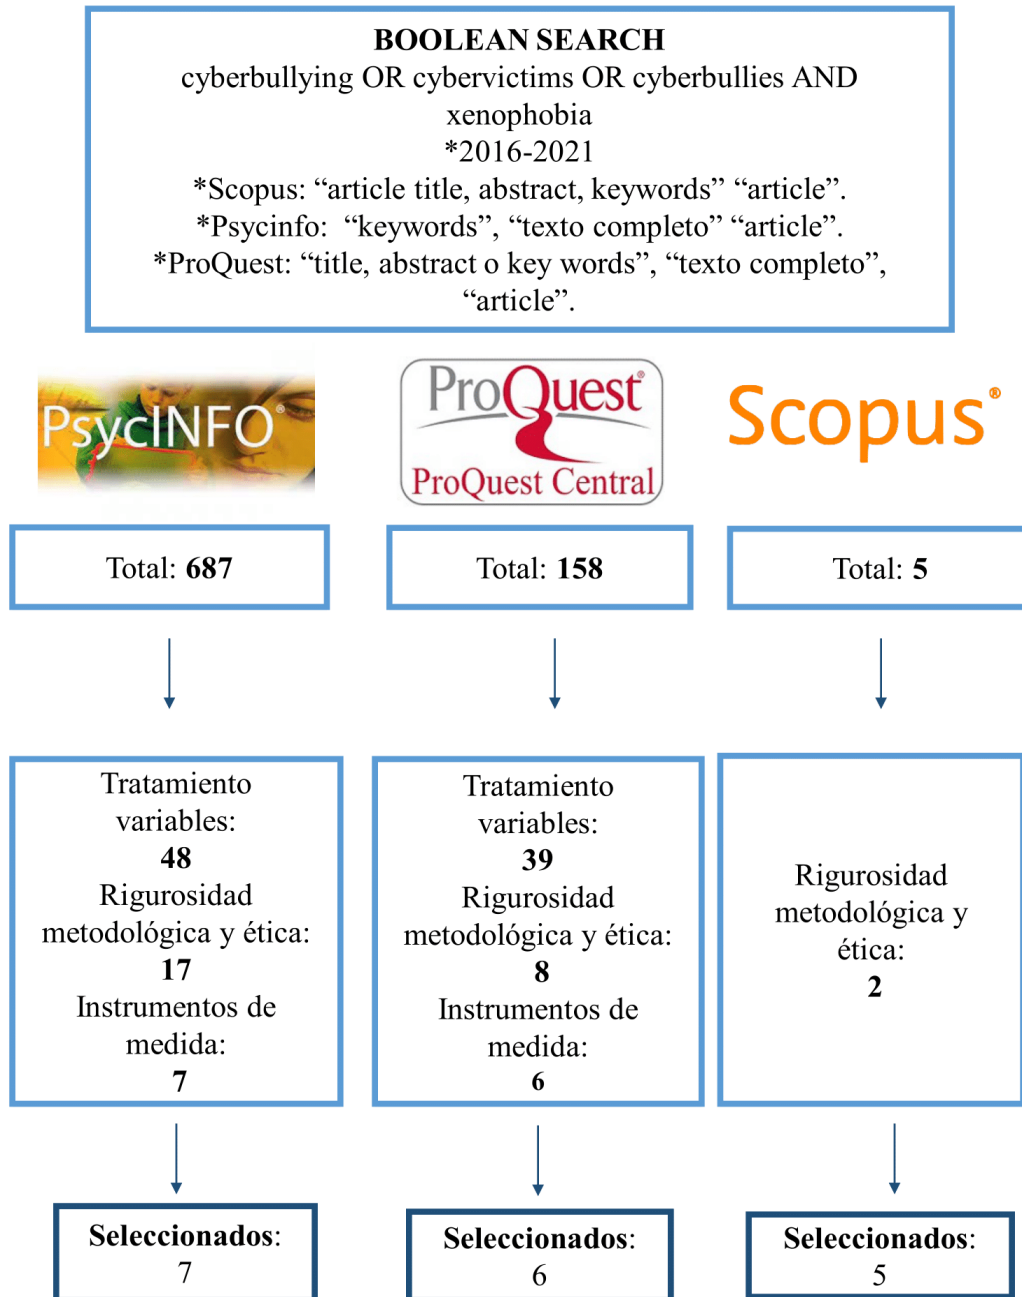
**BOOLEAN SEARCH**
cyberbullying OR cybervictims OR cyberbullies AND xenophobia
*2016-2021
*Scopus: “article title, abstract, keywords” “article”.
*Psycinfo: “keywords”, “texto completo” “article”.
*ProQuest: “title, abstract o key words”, “texto completo”, “article”.

PsycINFO

ProQuest
ProQuest Central

Scopus

Total: **687**

Total: **158**

Total: **5**

Tratamiento variables:
**48**
Rigurosidad metodológica y ética:
**17**
Instrumentos de medida:
**7**

Tratamiento variables:
**39**
Rigurosidad metodológica y ética:
**8**
Instrumentos de medida:
**6**

Rigurosidad metodológica y ética:
**2**

**Seleccionados**:
7

**Seleccionados**:
6

**Seleccionados**:
5